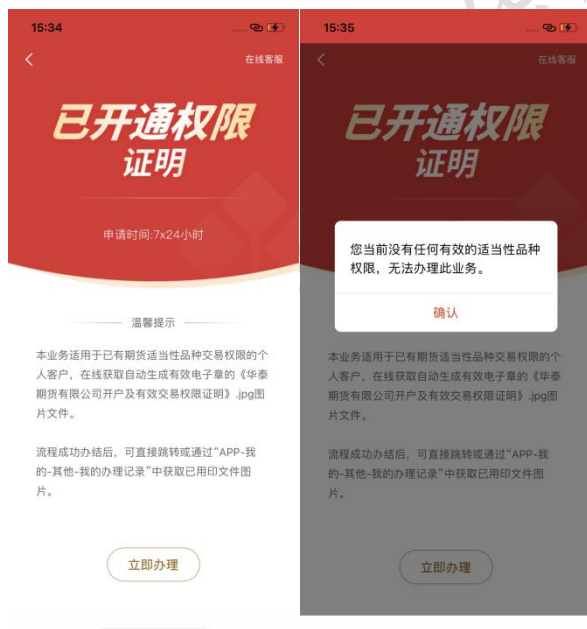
15:34

在线客服

已开通权限
证明

申请时间:7x24小时

温馨提示

本业务适用于已有期货适当性品种交易权限的个人客户，在线获取自动生成有效电子章的《华泰期货有限公司开户及有效交易权限证明》.jpg图片文件。

流程成功办结后，可直接跳转或通过"APP-我的-其他-我的办理记录"中获取已用印文件图片。

立即办理

15:35

在线客服

已开通权限
证明

您当前没有任何有效的适当性品种权限，无法办理此业务。

确认

本业务适用于已有期货适当性品种交易权限的个人客户，在线获取自动生成有效电子章的《华泰期货有限公司开户及有效交易权限证明》.jpg图片文件。

流程成功办结后，可直接跳转或通过"APP-我的-其他-我的办理记录"中获取已用印文件图片。

立即办理